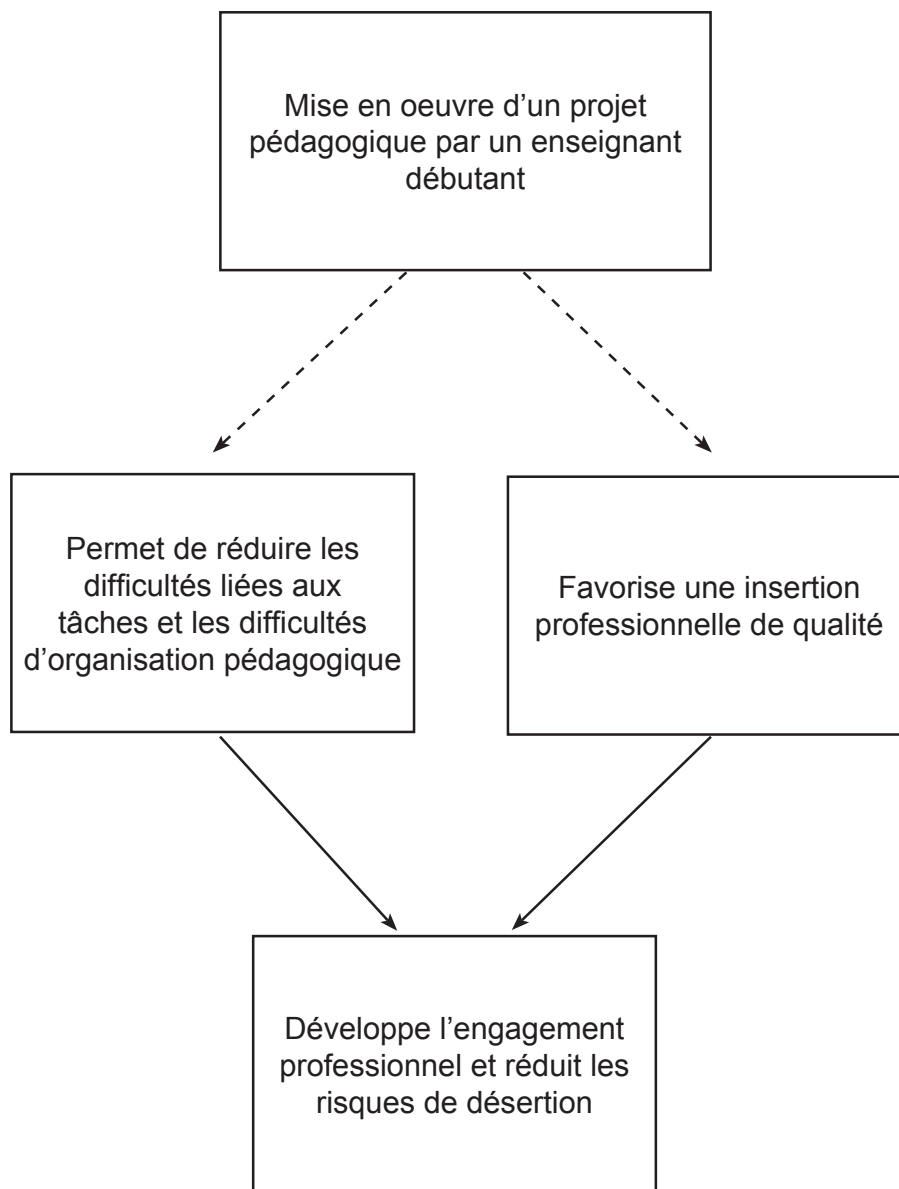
Mise en oeuvre d’un projet pédagogique par un enseignant débutant

Permet de réduire les difficultés liées aux tâches et les difficultés d’organisation pédagogique

Favorise une insertion professionnelle de qualité

Développe l’engagement professionnel et réduit les risques de désertion